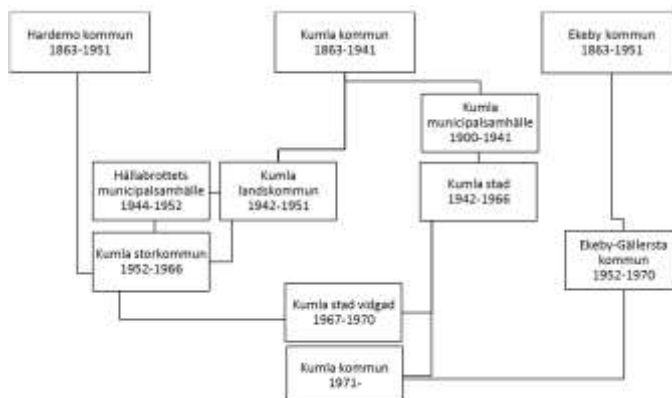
Hardemo kommun
1863-1951

Kumla kommun
1863-1941

Ekeby kommun
1863-1951

Kumla municipalsamhälle
1900-1941

Hällabrottets municipalsamhälle
1944-1952

Kumla landskommun
1942-1951

Kumla stad
1942-1966

Kumla storkommun
1952-1966

Ekeby-Gällersta kommun
1952-1970

Kumla stad vidgad
1967-1970

Kumla kommun
1971-